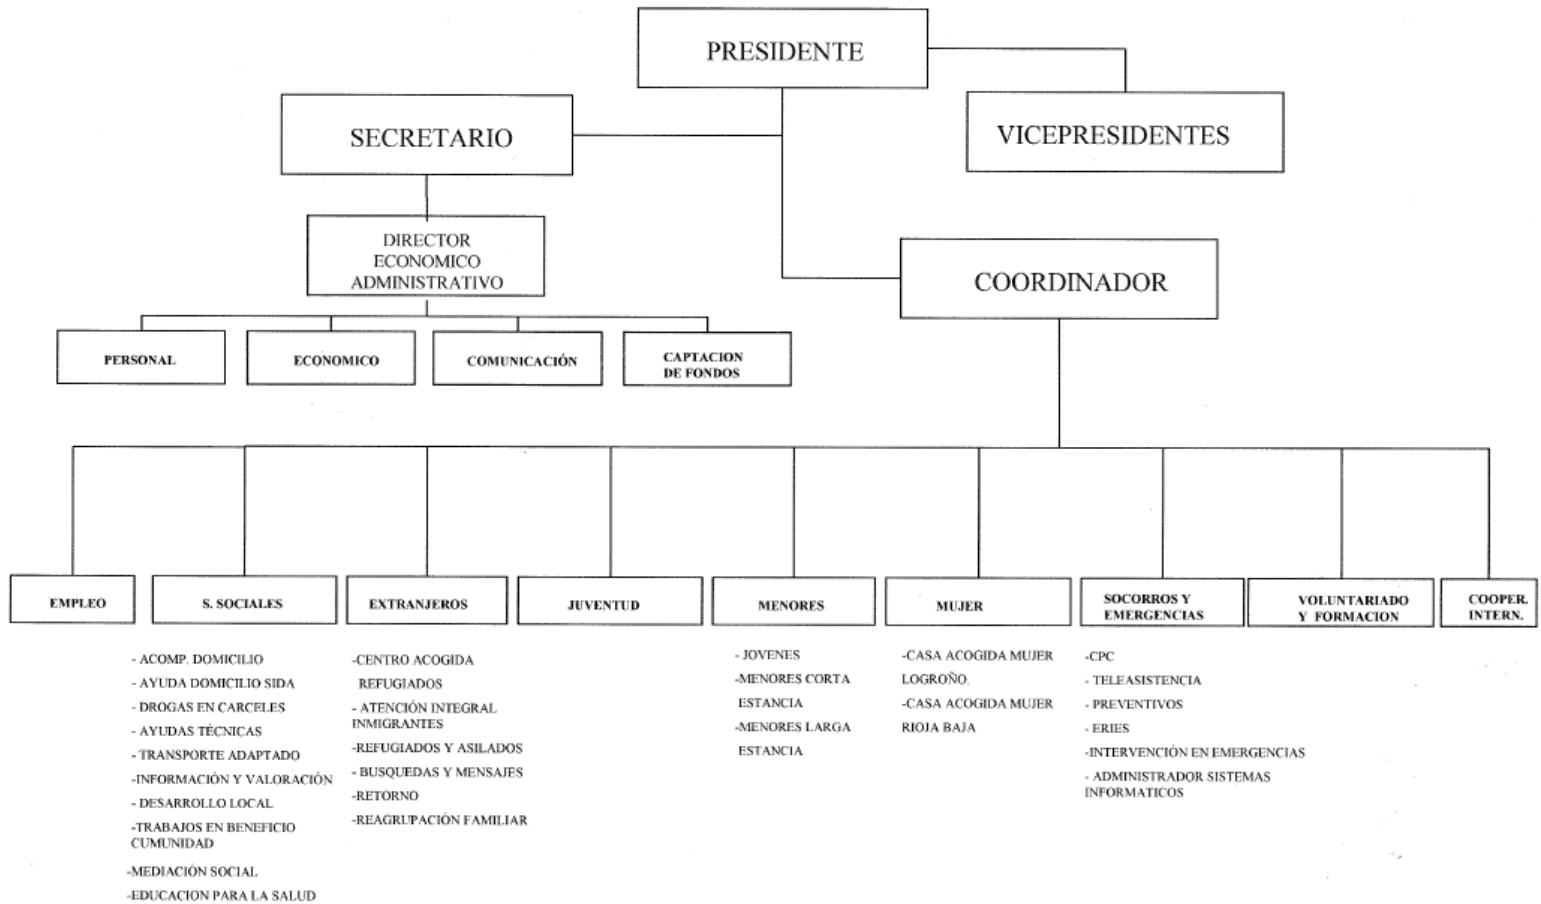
PRESIDENTE

SECRETARIO

VICEPRESIDENTES

DIRECTOR ECONOMICO ADMINISTRATIVO

COORDINADOR

PERSONAL

ECONOMICO

COMUNICACIÓN

CAPTACION DE FONDOS

EMPLEO

S. SOCIALES

- ACOMP. DOMICILIO
- AYUDA DOMICILIO SIDA
- DROGAS EN CARCELES
- AYUDAS TÉCNICAS
- TRANSPORTE ADAPTADO
-INFORMACIÓN Y VALORACIÓN
- DESARROLLO LOCAL
-TRABAJOS EN BENEFICIO CUMUNIDAD
-MEDIACIÓN SOCIAL
-EDUCACION PARA LA SALUD

EXTRANJEROS

-CENTRO ACOGIDA REFUGIADOS
- ATENCIÓN INTEGRAL INMIGRANTES
-REFUGIADOS Y ASILADOS
- BUSQUEDAS Y MENSAJES
-RETORNO
-REAGRUPACIÓN FAMILIAR

JUVENTUD

MENORES

- JOVENES
-MENORES CORTA ESTANCIA
-MENORES LARGA ESTANCIA

MUJER

-CASA ACOGIDA MUJER LOGROÑO.
-CASA ACOGIDA MUJER RIOJA BAJA

SOCORROS Y EMERGENCIAS

-CPC
- TELEASISTENCIA
- PREVENTIVOS
- ERIES
-INTERVENCIÓN EN EMERGENCIAS
- ADMINISTRADOR SISTEMAS INFORMATICOS

VOLUNTARIADO Y FORMACION

COOPER. INTERN.